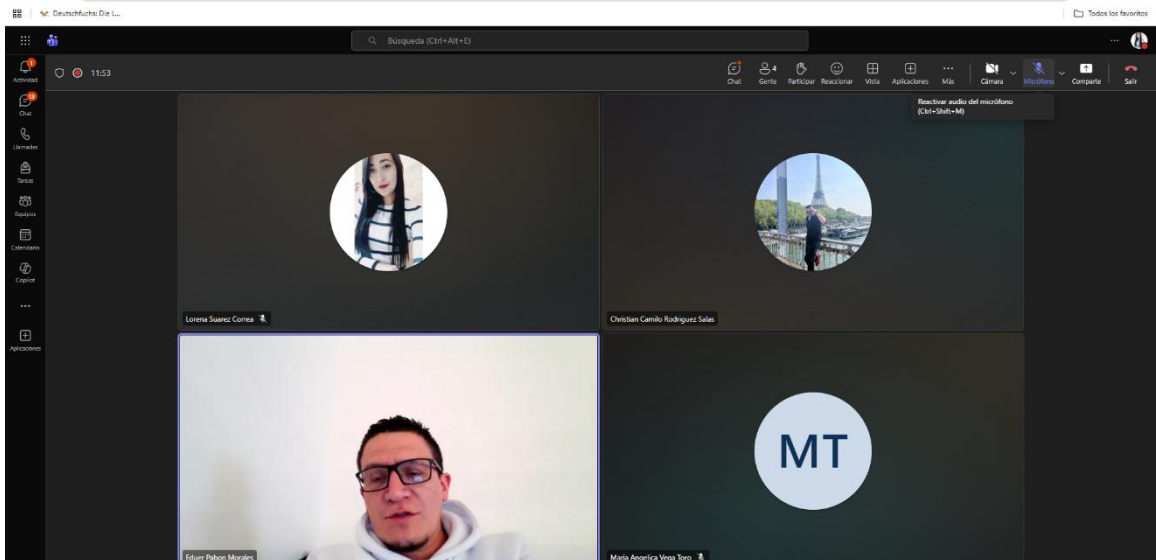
Deutschfuchs: Die L...

Todos los favoritos

Búsqueda (Ctrl+Alt+E)

Actividad

Chat

Llamadas

Tareas

Equipos

Calendario

Copilot

...

Aplicaciones

11:53

Chat

Gente 4

Participar

Reaccionar

Vista

Aplicaciones

Más

Cámara

Micrófono

Compartir

Salir

Reactivar audio del micrófono (Ctrl+Shift+M)

Lorena Suarez Correa

Christian Camilo Rodriguez Salas

Eduer Pabon Morales

MT

Maria Angelica Vega Toro